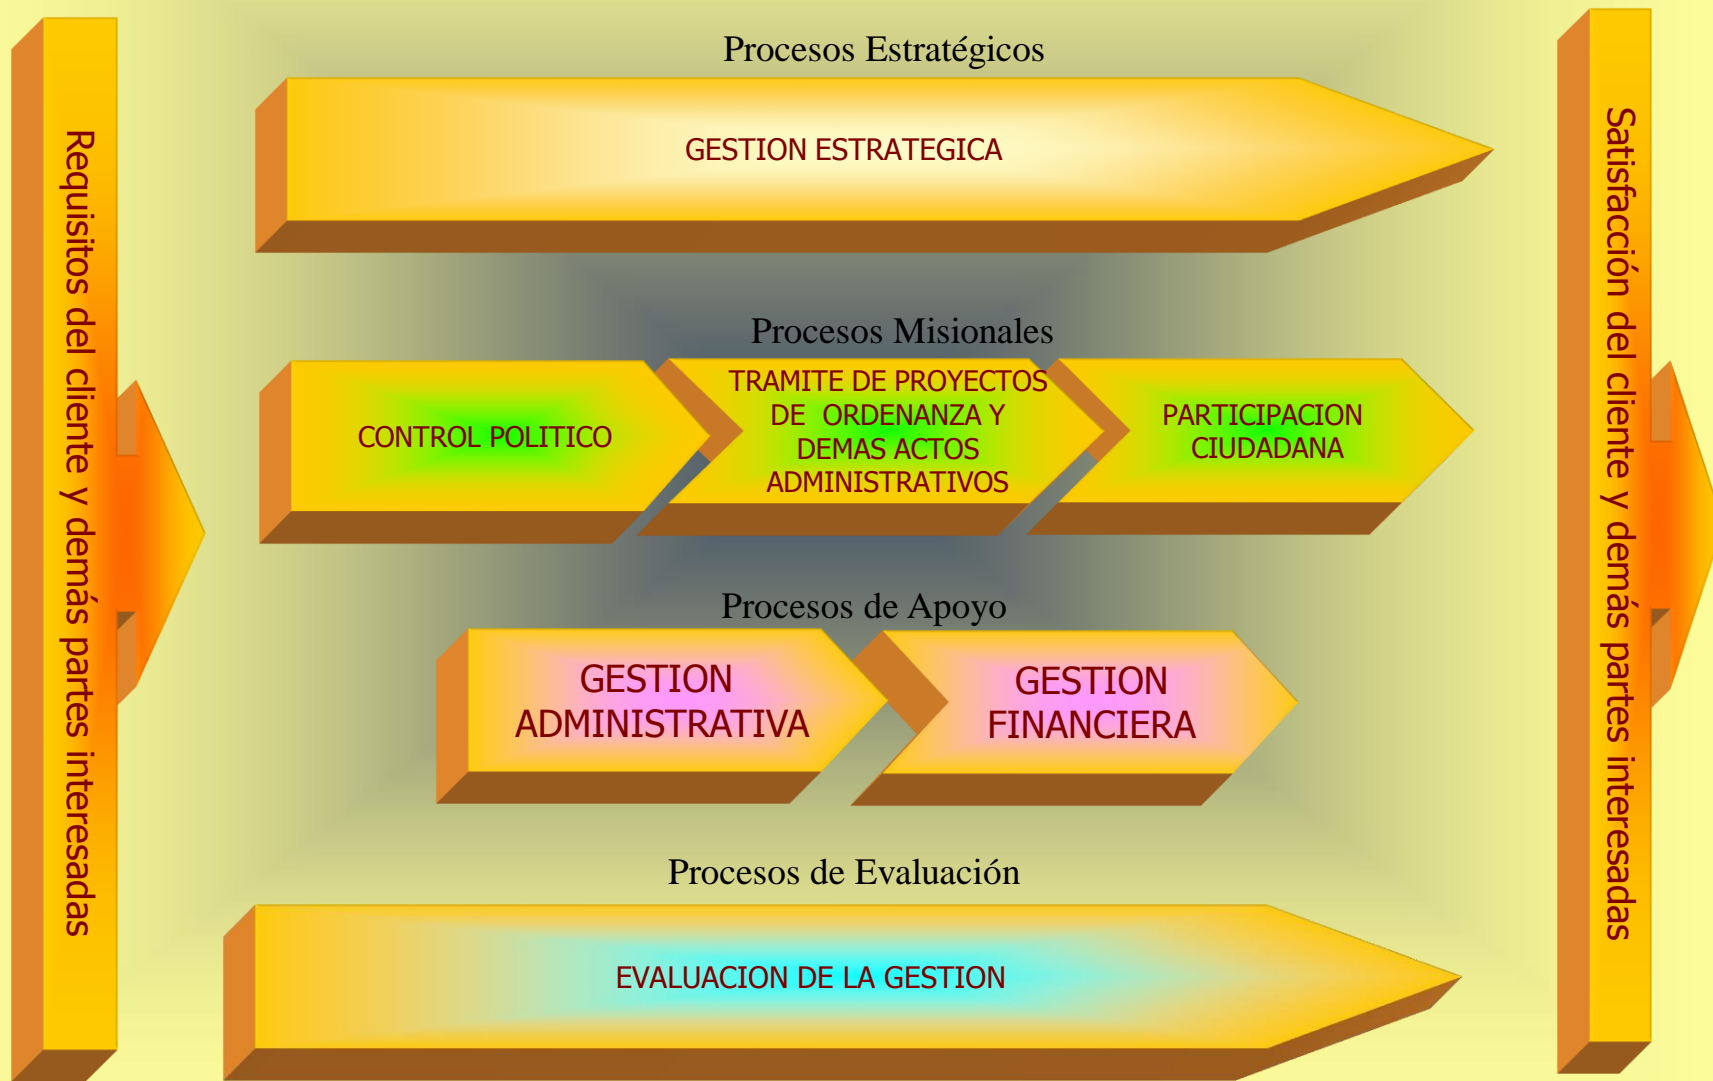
Requisitos del cliente y demás partes interesadas

Procesos Estratégicos

GESTION ESTRATEGICA

Procesos Misionales

CONTROL POLITICO

TRAMITE DE PROYECTOS DE ORDENANZA Y DEMAS ACTOS ADMINISTRATIVOS

PARTICIPACION CIUDADANA

Procesos de Apoyo

GESTION ADMINISTRATIVA

GESTION FINANCIERA

Procesos de Evaluación

EVALUACION DE LA GESTION

Satisfacción del cliente y demás partes interesadas